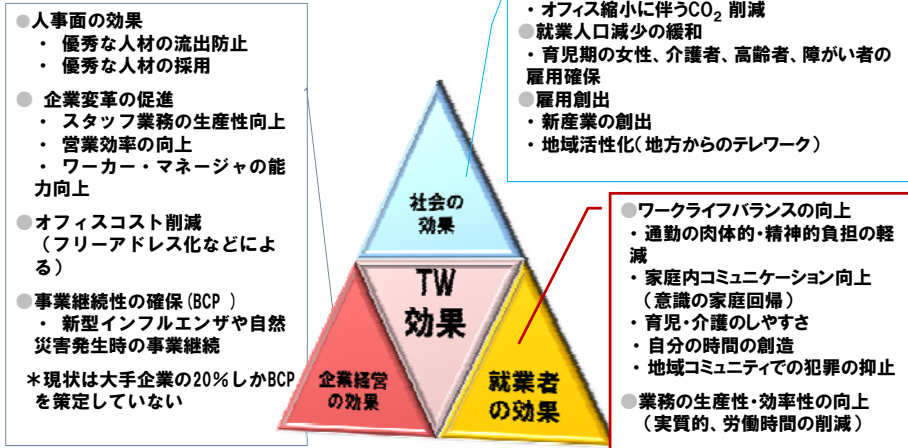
●人事面の効果
・ 優秀な人材の流出防止
・ 優秀な人材の採用

● 企業変革の促進
・ スタッフ業務の生産性向上
・ 営業効率の向上
・ ワーカー・マネージャの能力向上

●オフィスコスト削減
（フリーアドレス化などによる）

●事業継続性の確保(BCP )
・ 新型インフルエンザや自然災害発生時の事業継続

＊現状は大手企業の20%しかBCPを策定していない

・オフィス縮小に伴う$CO_2$ 削減
●就業人口減少の緩和
・育児期の女性、介護者、高齢者、障がい者の雇用確保
●雇用創出
・新産業の創出
・地域活性化（地方からのテレワーク）

社会の効果

TW
効果

企業経営の効果

就業者の効果

●ワークライフバランスの向上
・通勤の肉体的・精神的負担の軽減
・家庭内コミュニケーション向上（意識の家庭回帰）
・育児・介護のしやすさ
・自分の時間の創造
・地域コミュニティでの犯罪の抑止

●業務の生産性・効率性の向上
（実質的、労働時間の削減）